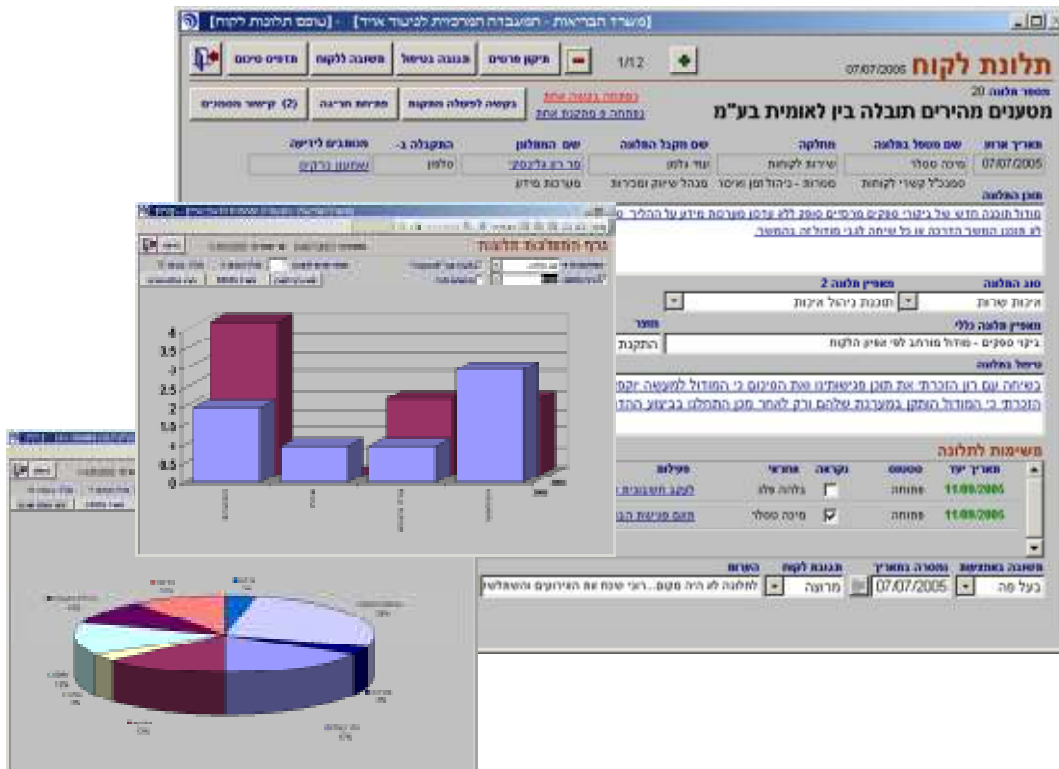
[משרד הבריאות - המעבדה המרכזית לניהול איכות] - [טופס תלונות לקוח]

הדפס סיכום
תשובה ללקוח
תגובה בטיפול
תיקון פרטים
1/12
תלונת לקוח 07/07/2005
מספר תלונה 20
מטעמים מהירים תובלה בין לאומית בע"מ
נפתחה בנושא אחת
נפתחה 0 פתקיות אחת
בקשה לפעולה מתקנת
פתיחת חריגה
(2) קישור מסמכים

| תאריך ארוע | שם מטפל בתלונה | מחלקה | שם מקבל התלונה | שם המתלונן | התקבלה ב- | מסמכים לדיווח |
|---|---|---|---|---|---|---|
| 07/07/2005 | מינה ססלר | שירות לקוחות | עוז גלעד | סר רון גלינסקי | טלפון | שמעון צדקיה |
| | סמנכ"ל קשרי לקוחות | מטרות - ניהול זמן איכות | מנהל שיווק ומכירות | מערכות מידע | | |

תוכן התלונה
מודול תוכנה חדש של ביקורי ספקים פרסים סופק ללא עדכון מערכת מידע על ההליך
לא הוגש המשך הדרכה או כל שיחה לגבי מודול זה בהמשך.

סוג התלונה
איכות שירות
מאפיין תלונה 2
תוכנת ניהול איכות
מאפיין תלונה כללי
ביקורי ספקים - מודול מורחב לפי אפיון הלקוח
מספר
התקנת

טיפול בתלונה
בשיחה עם רון הזכרתי את תוכן פגישותינו ואת הסיכום כי המודול למעשה יקפ
הזכרתי כי המודול הותקן במערכת שלהם ורק לאחר מכן התחלנו בביצוע ההד

משימות לתלונה
| תאריך יעד | סטטוס | נקראה | אחראי | פעולה |
|---|---|---|---|---|
| 11/09/2005 | פתוחה | | גלית פלג | לעקוב חשבונית |
| 11/09/2005 | פתוחה | ☑ | מינה ססלר | תאום פגישת הנ |

| תשובה באמצעות | נמסרה בתאריך | תגובת לקוח | הערות |
|---|---|---|---|
| בעל פה | 07/07/2005 | מרוצה | לתלונה לא היה מקום...רוני שכח את הצירופים והשתלשו |

גרף התפלגות תלונות

4
3.5
3
2.5
2
1.5
1
0.5
0